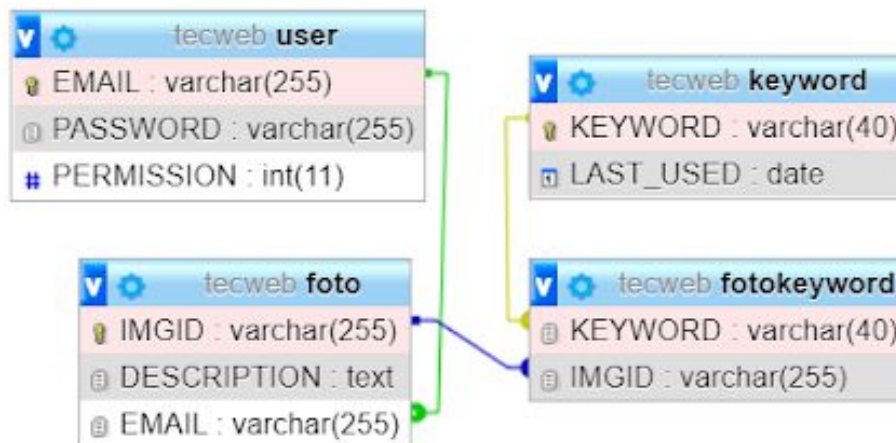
v tecweb user
EMAIL : varchar(255)
PASSWORD : varchar(255)
# PERMISSION : int(11)

v tecweb keyword
KEYWORD : varchar(40)
LAST_USED : date

v tecweb foto
IMGID : varchar(255)
DESCRIPTION : text
EMAIL : varchar(255)

v tecweb fotokeyword
KEYWORD : varchar(40)
IMGID : varchar(255)